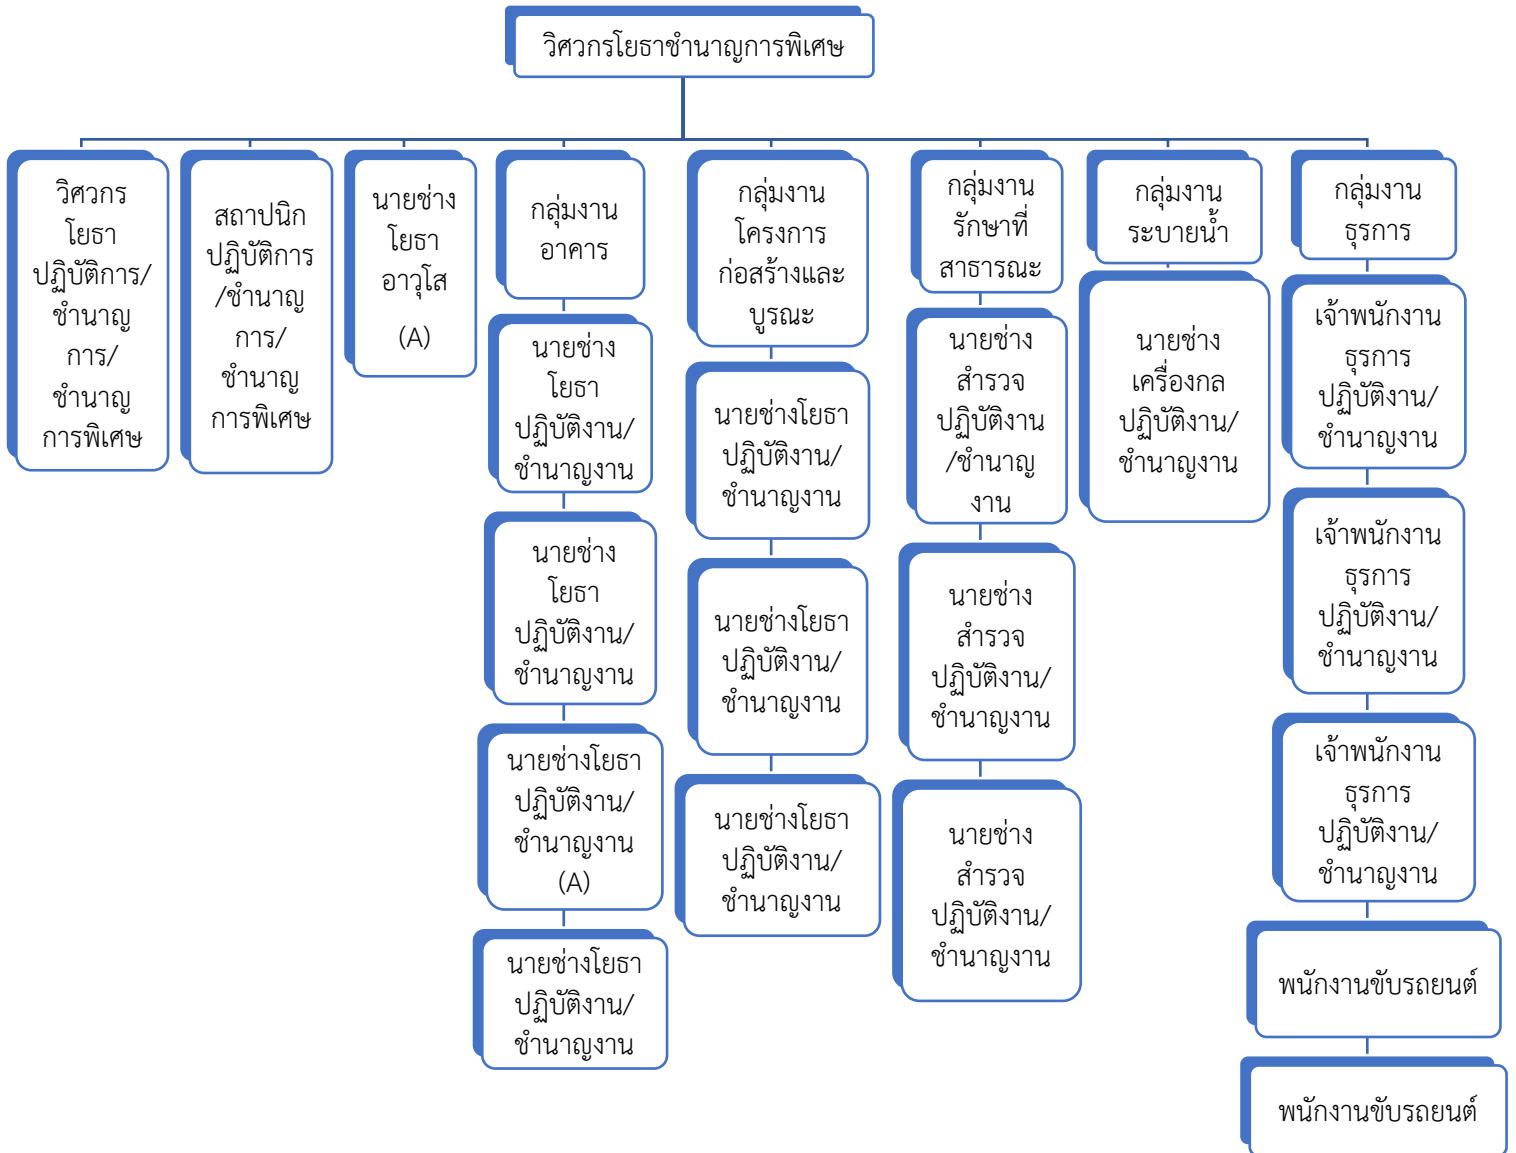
วิศวกรโยธาชำนาญการพิเศษ

วิศวกรโยธาปฏิบัติการ/ชำนาญการ/ชำนาญการพิเศษ

สถาปนิกปฏิบัติการ/ชำนาญการ/ชำนาญการพิเศษ

นายช่างโยธาอาวุโส (A)

กลุ่มงานอาคาร

นายช่างโยธาปฏิบัติงาน/ชำนาญงาน

นายช่างโยธาปฏิบัติงาน/ชำนาญงาน

นายช่างโยธาปฏิบัติงาน/ชำนาญงาน (A)

นายช่างโยธาปฏิบัติงาน/ชำนาญงาน

กลุ่มงานโครงการก่อสร้างและบูรณะ

นายช่างโยธาปฏิบัติงาน/ชำนาญงาน

นายช่างโยธาปฏิบัติงาน/ชำนาญงาน

นายช่างโยธาปฏิบัติงาน/ชำนาญงาน

กลุ่มงานรักษาที่สาธารณะ

นายช่างสำรวจปฏิบัติงาน/ชำนาญงาน

นายช่างสำรวจปฏิบัติงาน/ชำนาญงาน

นายช่างสำรวจปฏิบัติงาน/ชำนาญงาน

กลุ่มงานระบายน้ำ

นายช่างเครื่องกลปฏิบัติงาน/ชำนาญงาน

กลุ่มงานธุรการ

เจ้าพนักงานธุรการปฏิบัติงาน/ชำนาญงาน

เจ้าพนักงานธุรการปฏิบัติงาน/ชำนาญงาน

เจ้าพนักงานธุรการปฏิบัติงาน/ชำนาญงาน

พนักงานขับรถยนต์

พนักงานขับรถยนต์